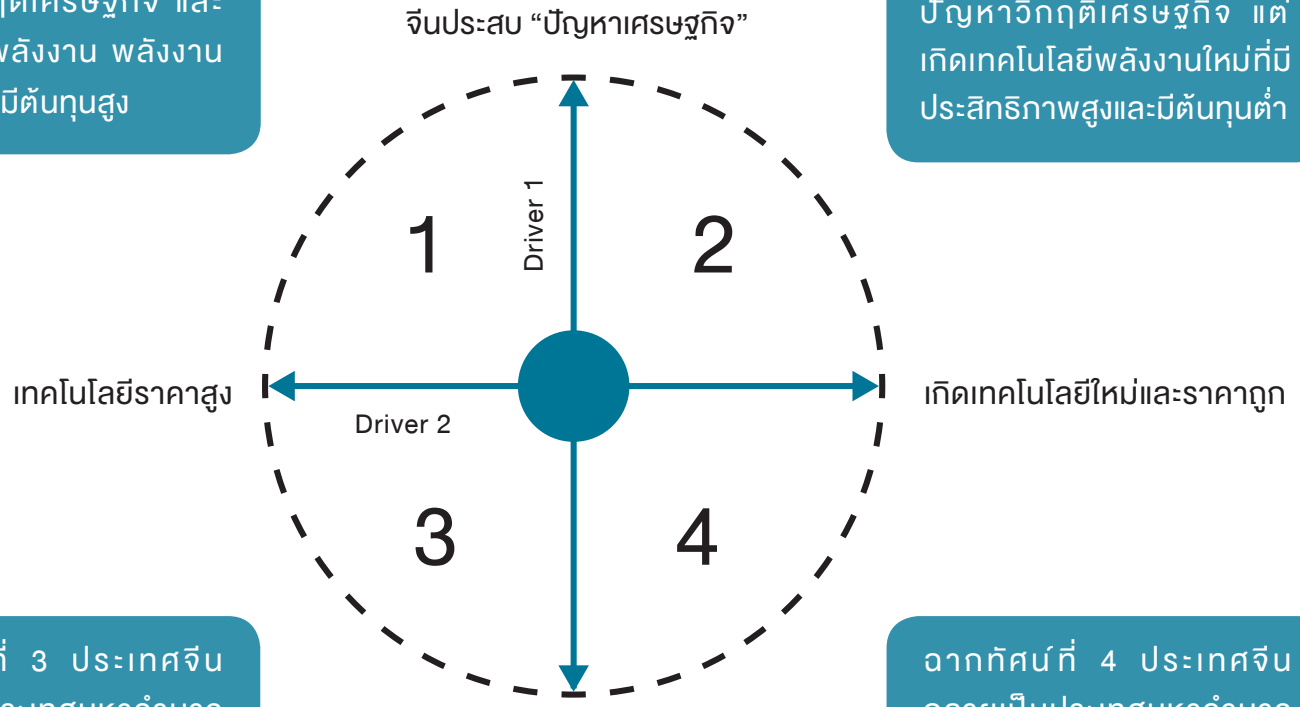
ฤติเศรษฐกิจ และ
พลังงาน พลังงาน
มีต้นทุนสูง

จีนประสบ “ปัญหาเศรษฐกิจ”

ปัญหาวิกฤติเศรษฐกิจ แต่
เกิดเทคโนโลยีพลังงานใหม่ที่มี
ประสิทธิภาพสูงและมีต้นทุนต่ำ

1

Driver 1

2

เทคโนโลยีราคาสูง

Driver 2

เกิดเทคโนโลยีใหม่และราคาถูก

3

4

ที่ 3 ประเทศจีน
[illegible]

ฉากทัศน์ที่ 4 ประเทศจีน
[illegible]